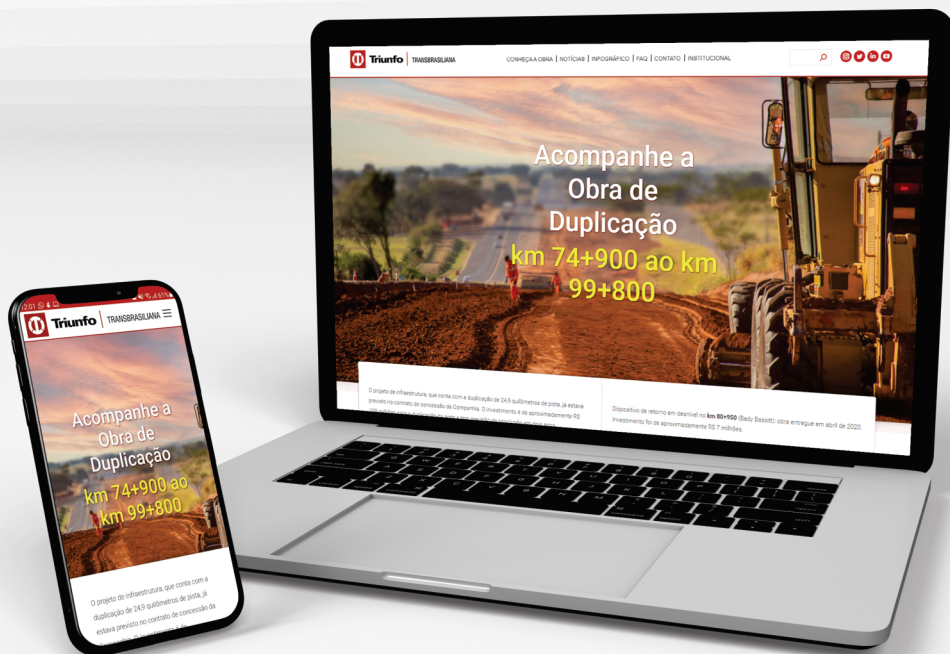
Triunfo | TRANSBRASILIANA

CONHEÇA A OBRA | NOTÍCIAS | INFOGRÁFICO | FAQ | CONTATO | INSTITUCIONAL

Acompanhe a Obra de Duplicação km 74+900 ao km 99+800

O projeto de infraestrutura, que conta com a duplicação de 24,9 quilômetros de pista, já estava previsto no contrato de concessão da Companhia. O investimento é de aproximadamente R$ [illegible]

Dispositivo de retorno em desnível no km 80+950 (Bady Bassitt): obra entregue em abril de 2020. Investimento foi de aproximadamente R$ 7 milhões.

Triunfo | TRANSBRASILIANA

Acompanhe a Obra de Duplicação km 74+900 ao km 99+800

O projeto de infraestrutura, que conta com a duplicação de 24,9 quilômetros de pista, já estava previsto no contrato de concessão da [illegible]